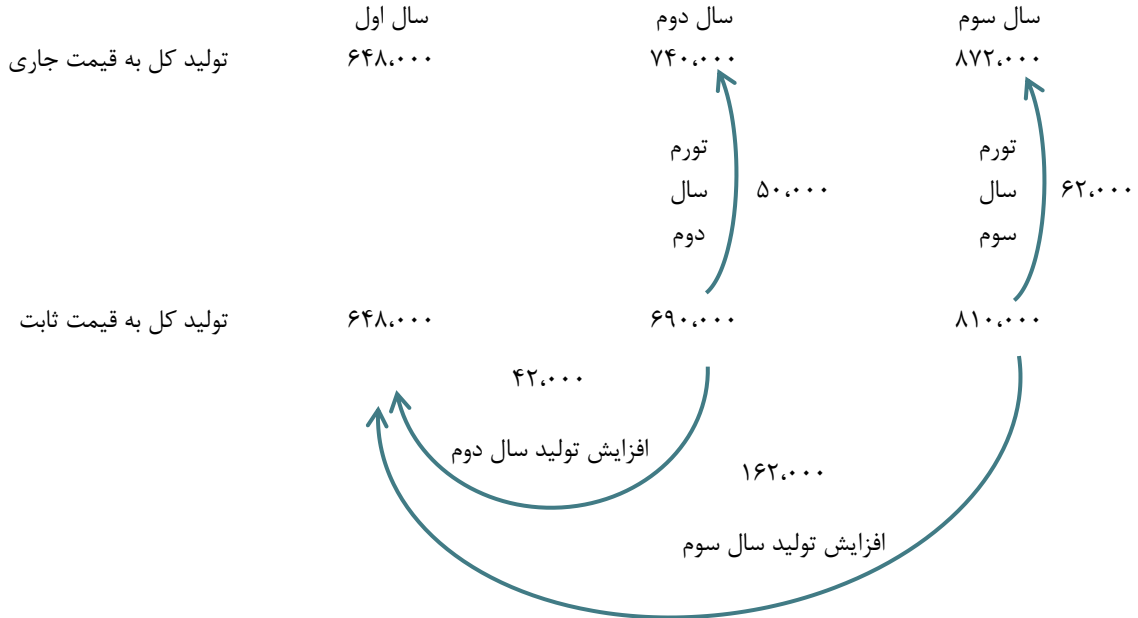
سال اول سال دوم سال سوم

تولید کل به قیمت جاری ۶۴۸،۰۰۰ ۷۴۰،۰۰۰ ۸۷۲،۰۰۰

تورم سال دوم ۵۰،۰۰۰

تورم سال سوم ۶۲،۰۰۰

تولید کل به قیمت ثابت ۶۴۸،۰۰۰ ۶۹۰،۰۰۰ ۸۱۰،۰۰۰

۴۲،۰۰۰

افزایش تولید سال دوم

۱۶۲،۰۰۰

افزایش تولید سال سوم